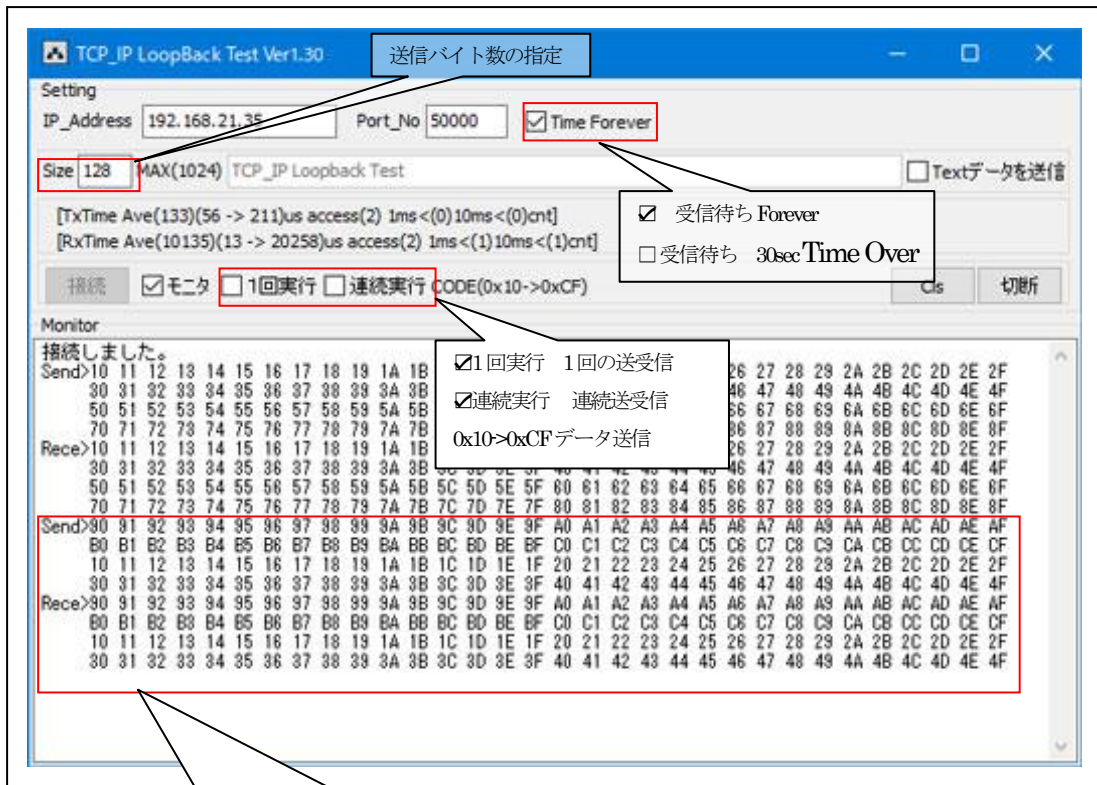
TCP_IP LoopBack Test Ver1.30

送信バイト数の指定

Setting

IP_Address 192.168.21.35 Port_No 50000 ☑ Time Forever

Size 128 MAX(1024) TCP_IP Loopback Test ☐ Textデータを送信

☑ 受信待ち Forever

☐ 受信待ち 30sec Time Over

[TxTime Ave(133)(56 -> 211)us access(2) 1ms<(0)10ms<(0)cnt]
[RxTime Ave(10135)(13 -> 20258)us access(2) 1ms<(1)10ms<(1)cnt]

接続 ☑ モニタ ☐ 1回実行 ☐ 連続実行 CODE(0x10->0xCF) Cls 切断

Monitor

☑1回実行 1回の送受信

☑連続実行 連続送受信

0x10->0xCFデータ送信

接続しました。
Send>10 11 12 13 14 15 16 17 18 19 1A 1B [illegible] 26 27 28 29 2A 2B 2C 2D 2E 2F
30 31 32 33 34 35 36 37 38 39 3A 3B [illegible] 46 47 48 49 4A 4B 4C 4D 4E 4F
50 51 52 53 54 55 56 57 58 59 5A 5B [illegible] 66 67 68 69 6A 6B 6C 6D 6E 6F
70 71 72 73 74 75 76 77 78 79 7A 7B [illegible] 86 87 88 89 8A 8B 8C 8D 8E 8F
Rece>10 11 12 13 14 15 16 17 18 19 1A 1B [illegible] 26 27 28 29 2A 2B 2C 2D 2E 2F
30 31 32 33 34 35 36 37 38 39 3A 3B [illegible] 46 47 48 49 4A 4B 4C 4D 4E 4F
50 51 52 53 54 55 56 57 58 59 5A 5B 5C 5D 5E 5F 60 61 62 63 64 65 66 67 68 69 6A 6B 6C 6D 6E 6F
70 71 72 73 74 75 76 77 78 79 7A 7B 7C 7D 7E 7F 80 81 82 83 84 85 86 87 88 89 8A 8B 8C 8D 8E 8F
Send>90 91 92 93 94 95 96 97 98 99 9A 9B 9C 9D 9E 9F A0 A1 A2 A3 A4 A5 A6 A7 A8 A9 AA AB AC AD AE AF
B0 B1 B2 B3 B4 B5 B6 B7 B8 B9 BA BB BC BD BE BF C0 C1 C2 C3 C4 C5 C6 C7 C8 C9 CA CB CC CD CE CF
10 11 12 13 14 15 16 17 18 19 1A 1B 1C 1D 1E 1F 20 21 22 23 24 25 26 27 28 29 2A 2B 2C 2D 2E 2F
30 31 32 33 34 35 36 37 38 39 3A 3B 3C 3D 3E 3F 40 41 42 43 44 45 46 47 48 49 4A 4B 4C 4D 4E 4F
Rece>90 91 92 93 94 95 96 97 98 99 9A 9B 9C 9D 9E 9F A0 A1 A2 A3 A4 A5 A6 A7 A8 A9 AA AB AC AD AE AF
B0 B1 B2 B3 B4 B5 B6 B7 B8 B9 BA BB BC BD BE BF C0 C1 C2 C3 C4 C5 C6 C7 C8 C9 CA CB CC CD CE CF
10 11 12 13 14 15 16 17 18 19 1A 1B 1C 1D 1E 1F 20 21 22 23 24 25 26 27 28 29 2A 2B 2C 2D 2E 2F
30 31 32 33 34 35 36 37 38 39 3A 3B 3C 3D 3E 3F 40 41 42 43 44 45 46 47 48 49 4A 4B 4C 4D 4E 4F